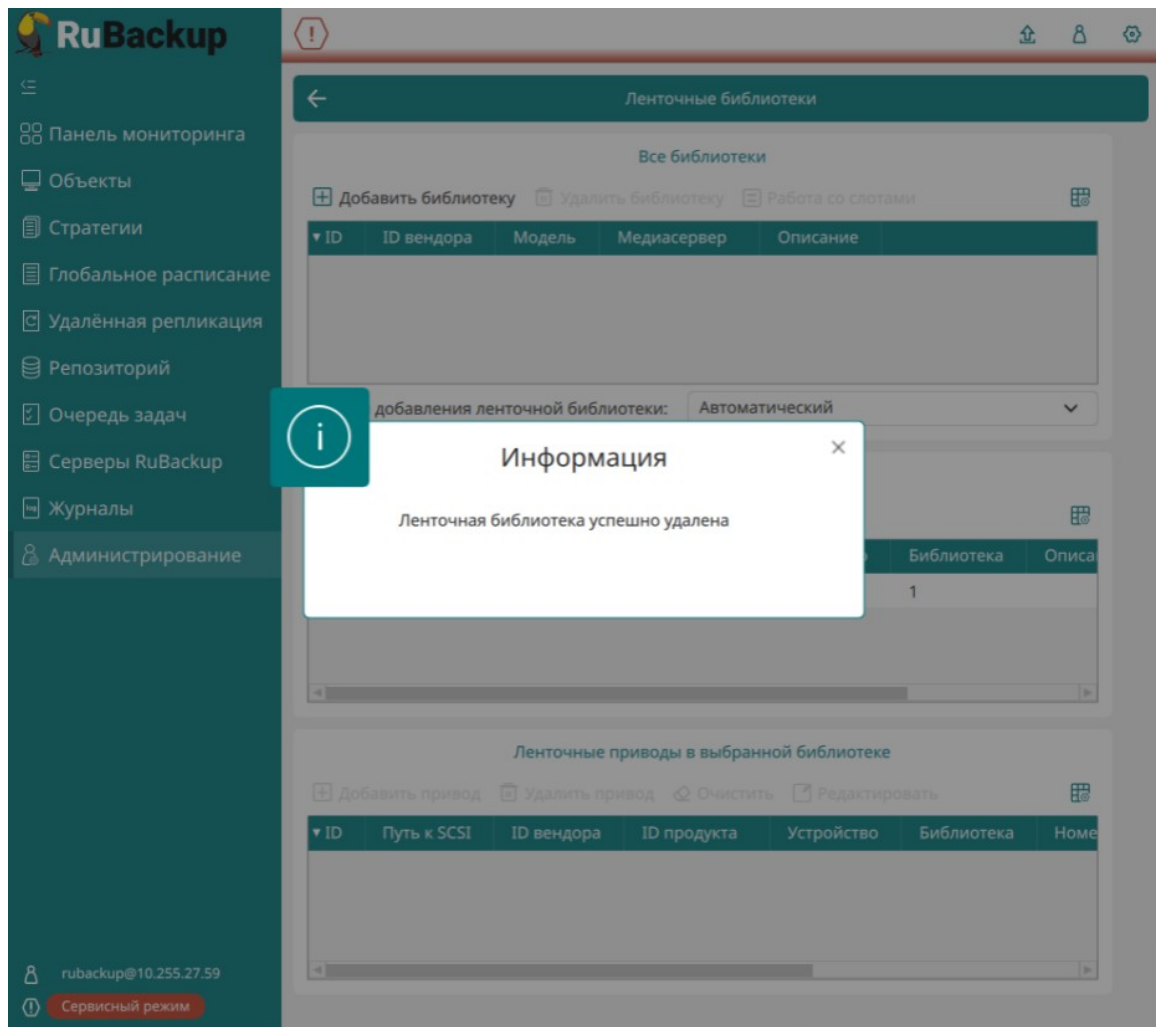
RuBackup

Панель мониторинга
Объекты
Стратегии
Глобальное расписание
Удалённая репликация
Репозиторий
Очередь задач
Серверы RuBackup
Журналы
Администрирование

rubackup@10.255.27.59
Сервисный режим

Ленточные библиотеки

Все библиотеки

Добавить библиотеку Удалить библиотеку Работа со слотами

| ID | ID вендора | Модель | Медиасервер | Описание |
|---|---|---|---|---|

добавления ленточной библиотеки: Автоматический

| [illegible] | Библиотека | Описа |
|---|---|---|
| | 1 | |

Информация

Ленточная библиотека успешно удалена

Ленточные приводы в выбранной библиотеке

Добавить привод Удалить привод Очистить Редактировать

| ID | Путь к SCSI | ID вендора | ID продукта | Устройство | Библиотека | Номе |
|---|---|---|---|---|---|---|